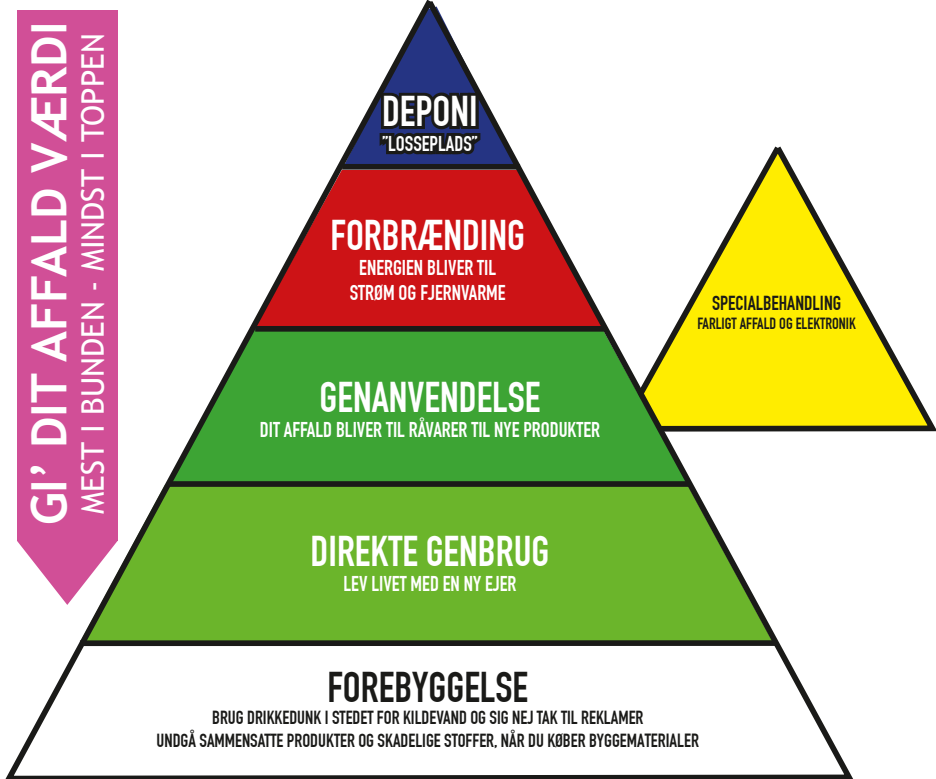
GI' DIT AFFALD VÆRDI
MEST I BUNDEN - MINDST I TOPPEN

DEPONI
"LOSSEPLADS"

FORBRÆNDING
ENERGIEN BLIVER TIL STRØM OG FJERNVARME

GENANVENDELSE
DIT AFFALD BLIVER TIL RÅVARER TIL NYE PRODUKTER

DIREKTE GENBRUG
LEV LIVET MED EN NY EJER

FOREBYGGELSE
BRUG DRIKKEDUNK I STEDET FOR KILDEVAND OG SIG NEJ TAK TIL REKLAMER
UNDGÅ SAMMENSATTE PRODUKTER OG SKADELIGE STOFFER, NÅR DU KØBER BYGGEMATERIALER

SPECIALBEHANDLING
FARLIGT AFFALD OG ELEKTRONIK